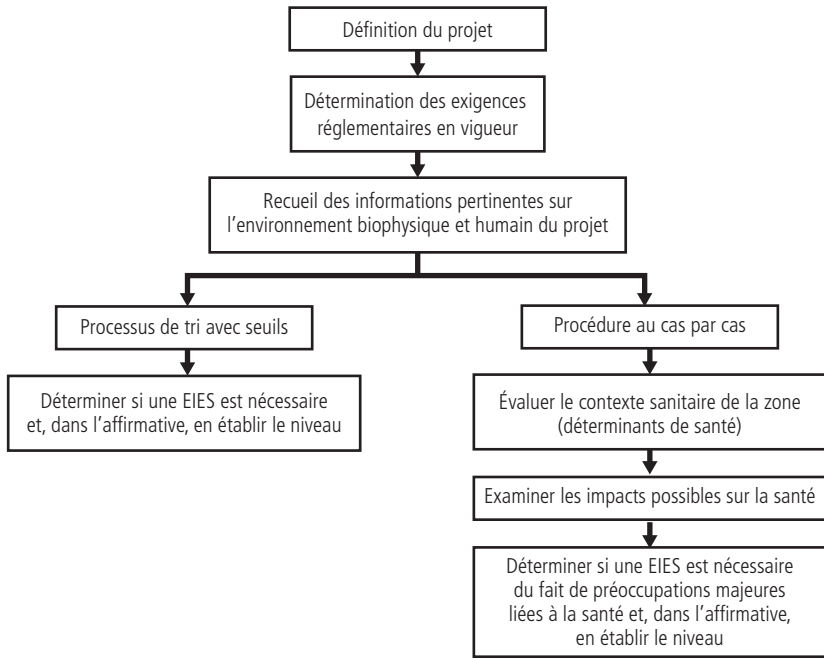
Définition du projet

Détermination des exigences réglementaires en vigueur

Recueil des informations pertinentes sur l'environnement biophysique et humain du projet

Processus de tri avec seuils

Déterminer si une EIES est nécessaire et, dans l'affirmative, en établir le niveau

Procédure au cas par cas

Évaluer le contexte sanitaire de la zone (déterminants de santé)

Examiner les impacts possibles sur la santé

Déterminer si une EIES est nécessaire du fait de préoccupations majeures liées à la santé et, dans l'affirmative, en établir le niveau